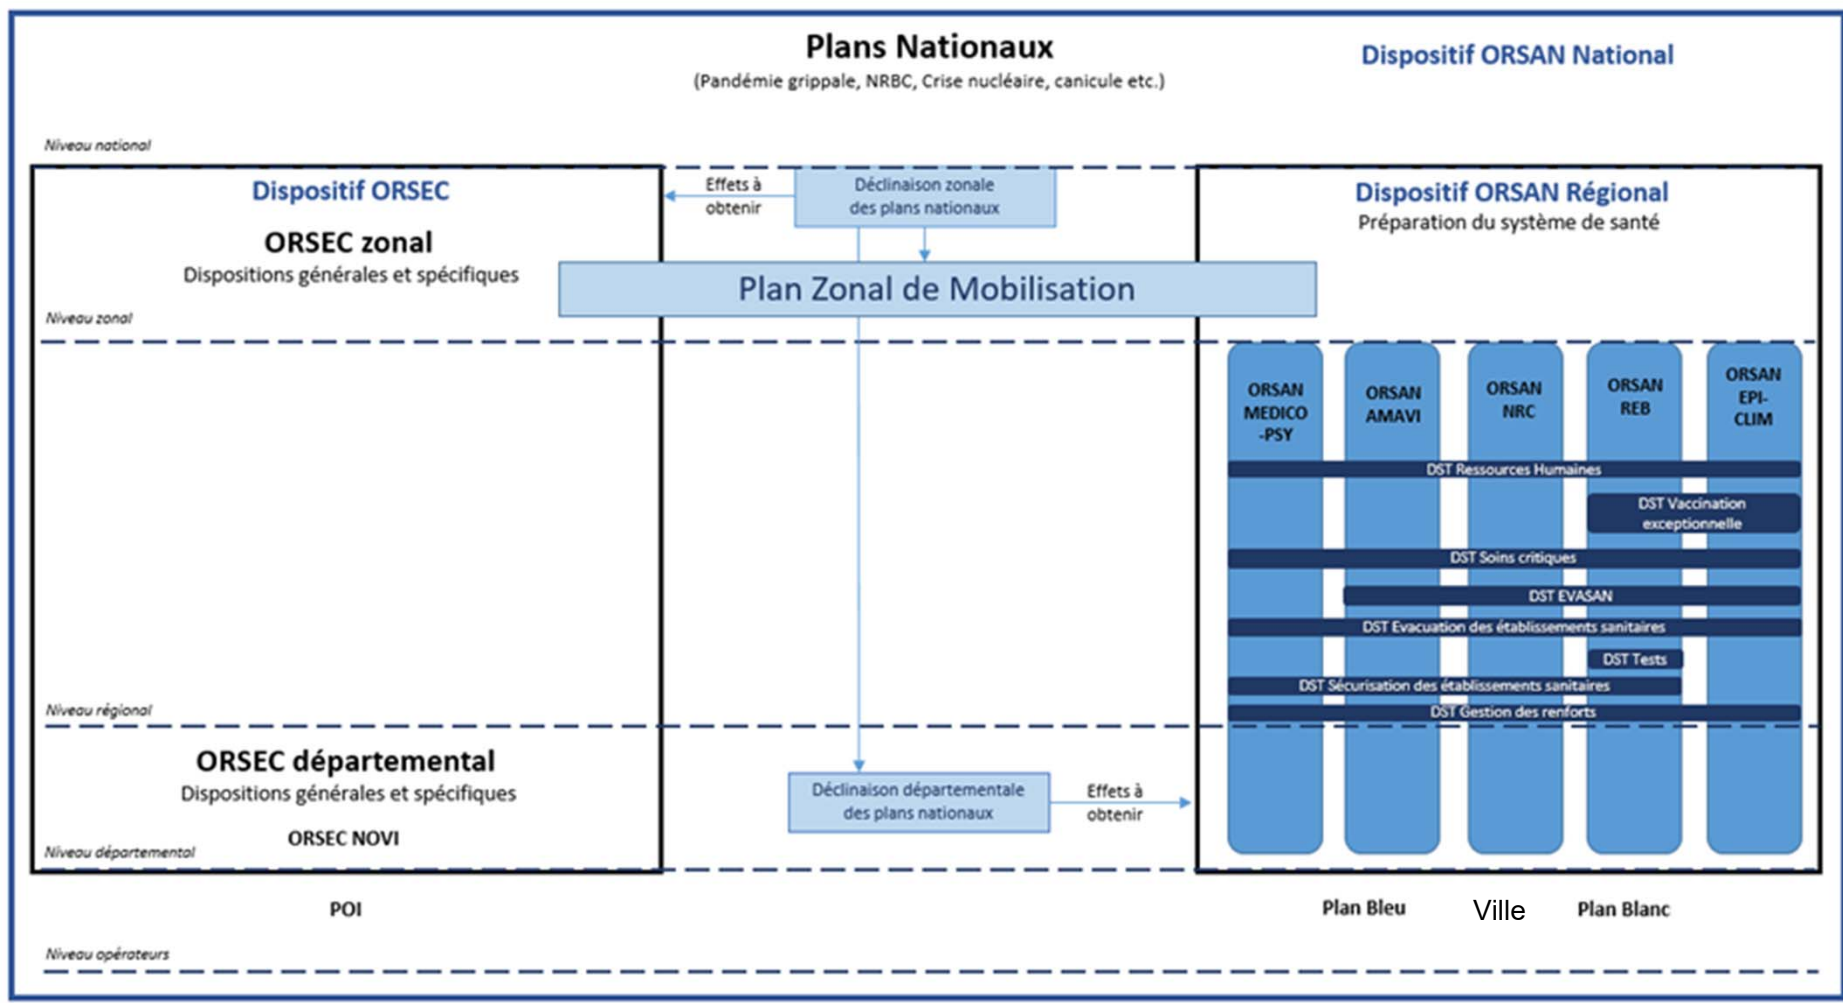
Plans Nationaux
(Pandémie grippale, NRBC, Crise nucléaire, canicule etc.)

Dispositif ORSAN National

Niveau national

Dispositif ORSEC

ORSEC zonal
Dispositions générales et spécifiques

Effets à obtenir

Déclinaison zonale des plans nationaux

Dispositif ORSAN Régional
Préparation du système de santé

Plan Zonal de Mobilisation

Niveau zonal

ORSAN MEDICO -PSY

ORSAN AMAVI

ORSAN NRC

ORSAN REB

ORSAN EPI-CLIM

DST Ressources Humaines

DST Vaccination exceptionnelle

DST Soins critiques

DST EVASAN

DST Evacuation des établissements sanitaires

DST Tests

DST Sécurisation des établissements sanitaires

DST Gestion des renforts

Niveau régional

ORSEC départemental
Dispositions générales et spécifiques

ORSEC NOVI

Niveau départemental

Déclinaison départementale des plans nationaux

Effets à obtenir

POI

Plan Bleu

Ville

Plan Blanc

Niveau opérateurs